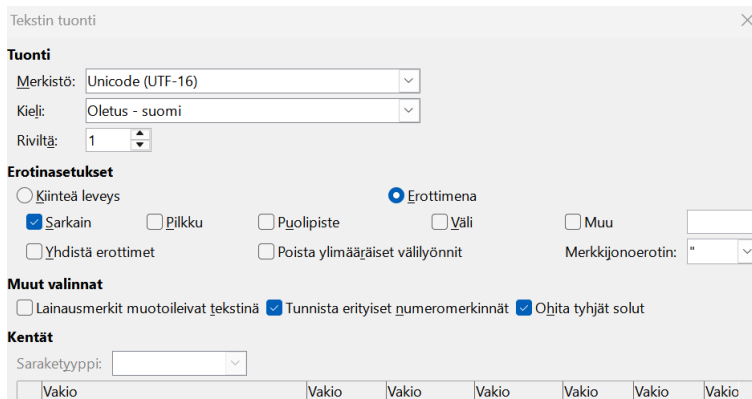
Tekstin tuonti

Tuonti

Merkistö: Unicode (UTF-16)

Kieli: Oletus - suomi

Riviltä: 1

Erotinasetukset

Kiinteä leveys

Erottimena

Sarkain

Pilkku

Puolipiste

Väli

Muu

Yhdistä erottimet

Poista ylimääräiset välilyönnit

Merkkijonoerotin: "

Muut valinnat

Lainausmerkit muotoileivat tekstinä

Tunnista erityiset numeromerkinnät

Ohita tyhjät solut

Kentät

Saraketyyppi:

| Vakio | Vakio | Vakio | Vakio | Vakio | Vakio | Vakio |